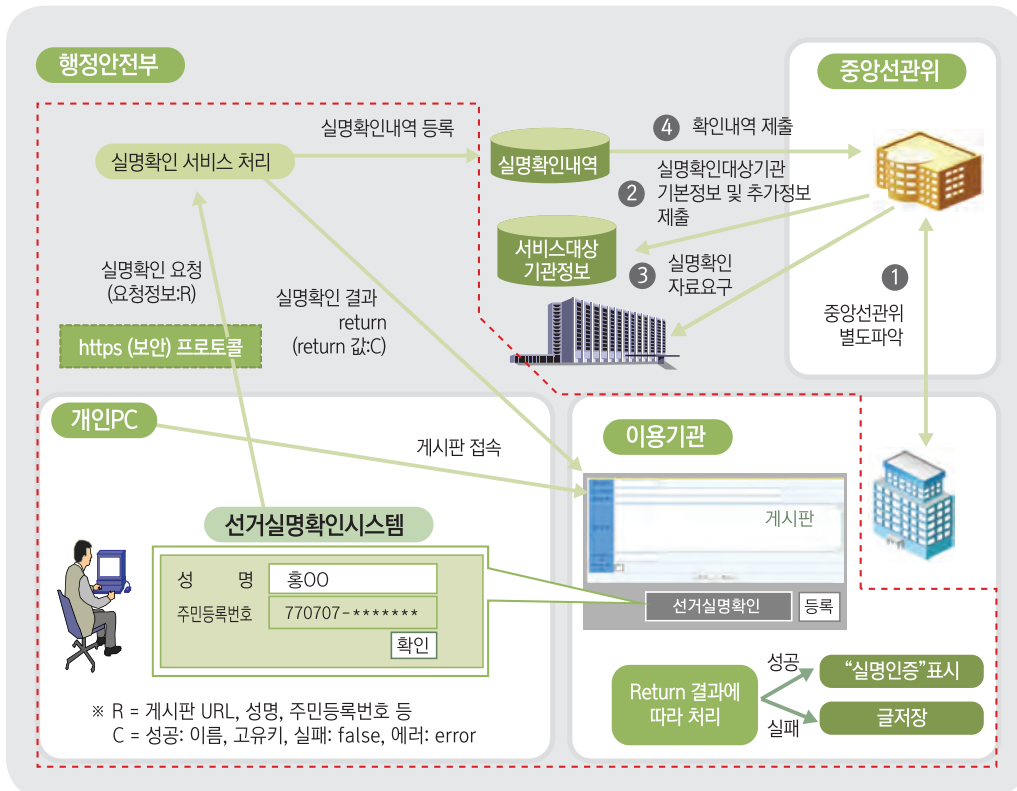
행정안전부

중앙선관위

실명확인 서비스 처리

실명확인내역 등록

실명확인내역

4 확인내역 제출

실명확인대상기관

2 기본정보 및 추가정보 제출

서비스대상 기관정보

3 실명확인 자료요구

1 중앙선관위 별도파악

실명확인 요청 (요청정보:R)

실명확인 결과 return (return 값:C)

https (보안) 프로토콜

개인PC

게시판 접속

이용기관

게시판

선거실명확인시스템

성 명 | 홍OO

주민등록번호 | 770707-*******

확인

선거실명확인 | 등록

Return 결과에 따라 처리

성공

"실명인증"표시

실패

글저장

※ R = 게시판 URL, 성명, 주민등록번호 등
C = 성공: 이름, 고유키, 실패: false, 에러: error